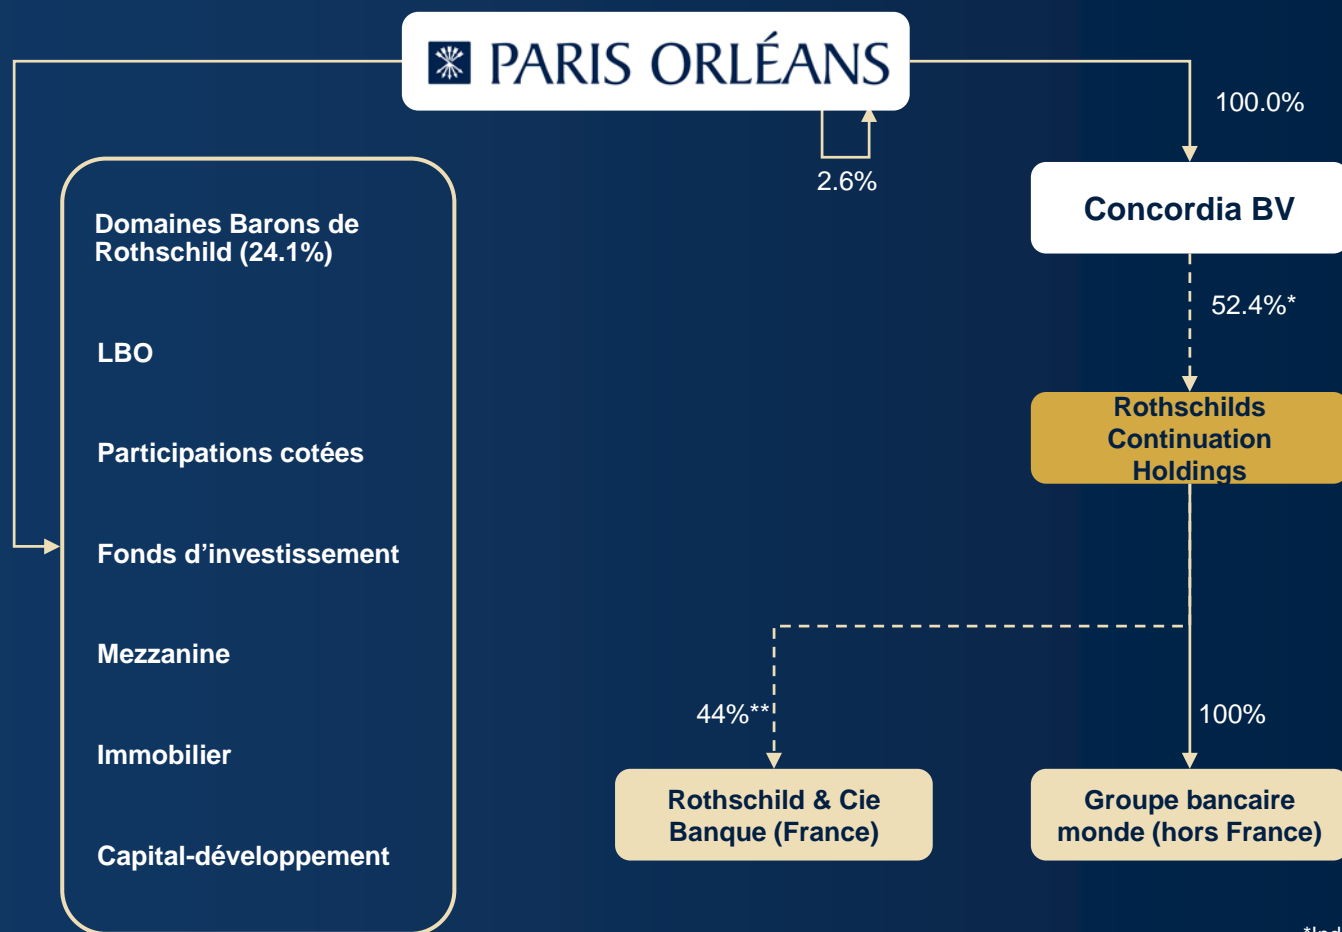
PARIS ORLÉANS

100.0%

2.6%

Concordia BV

Domaines Barons de Rothschild (24.1%)

LBO

Participations cotées

Fonds d'investissement

Mezzanine

Immobilier

Capital-développement

52.4%*

Rothschilds Continuation Holdings

44%**

100%

Rothschild & Cie Banque (France)

Groupe bancaire monde (hors France)

*Ind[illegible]